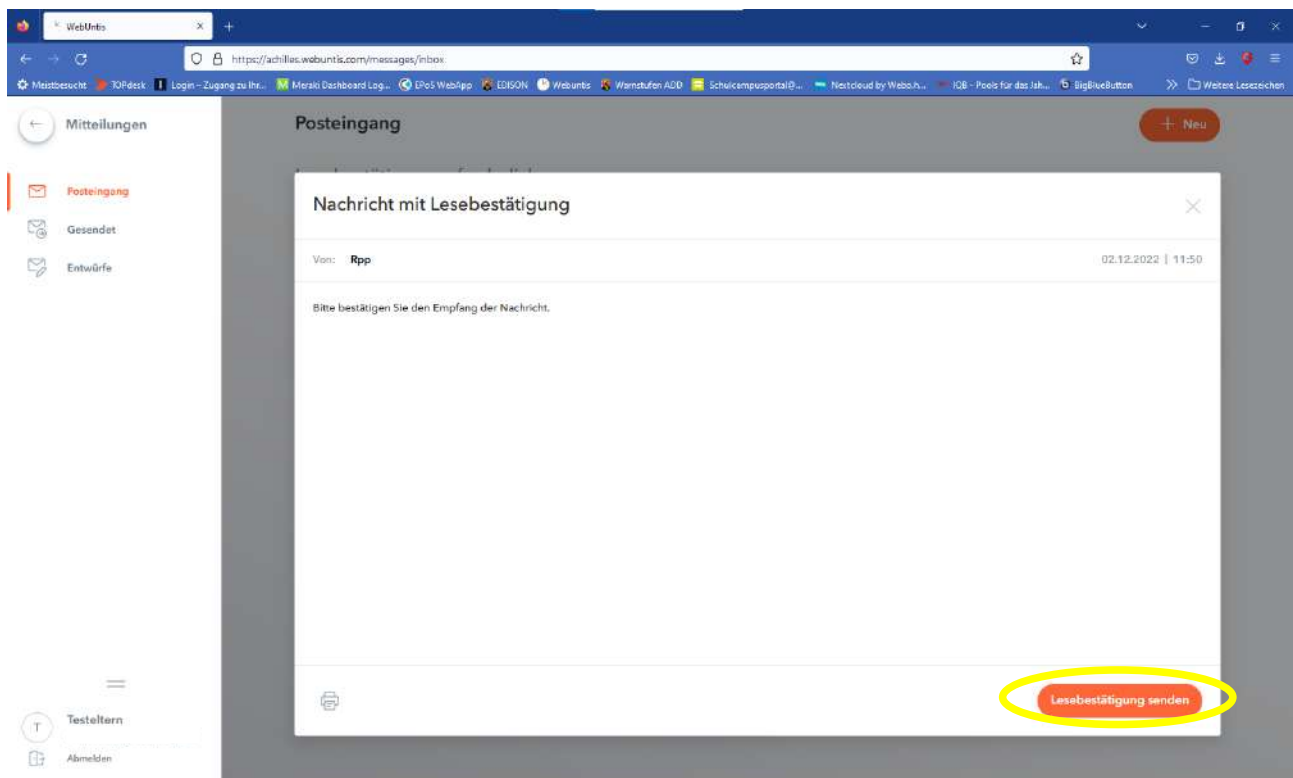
WebUntis ×
+
https://achilles.webuntis.com/messages/inbox
Meistbesucht TOPdesk Login – Zugang zu Ihr... Meraki Dashboard Log... EPoS WebApp EDISON Webuntis Warnstufen ADD Schulcampusportal@... Nextcloud by Webo.h... IQB - Pools für das Jah... BigBlueButton
Weitere Lesezeichen

Mitteilungen
Posteingang
Gesendet
Entwürfe

Posteingang
+ Neu

Nachricht mit Lesebestätigung
Von: Rpp
02.12.2022 | 11:50
Bitte bestätigen Sie den Empfang der Nachricht.

Lesebestätigung senden

T Testeltern
Abmelden